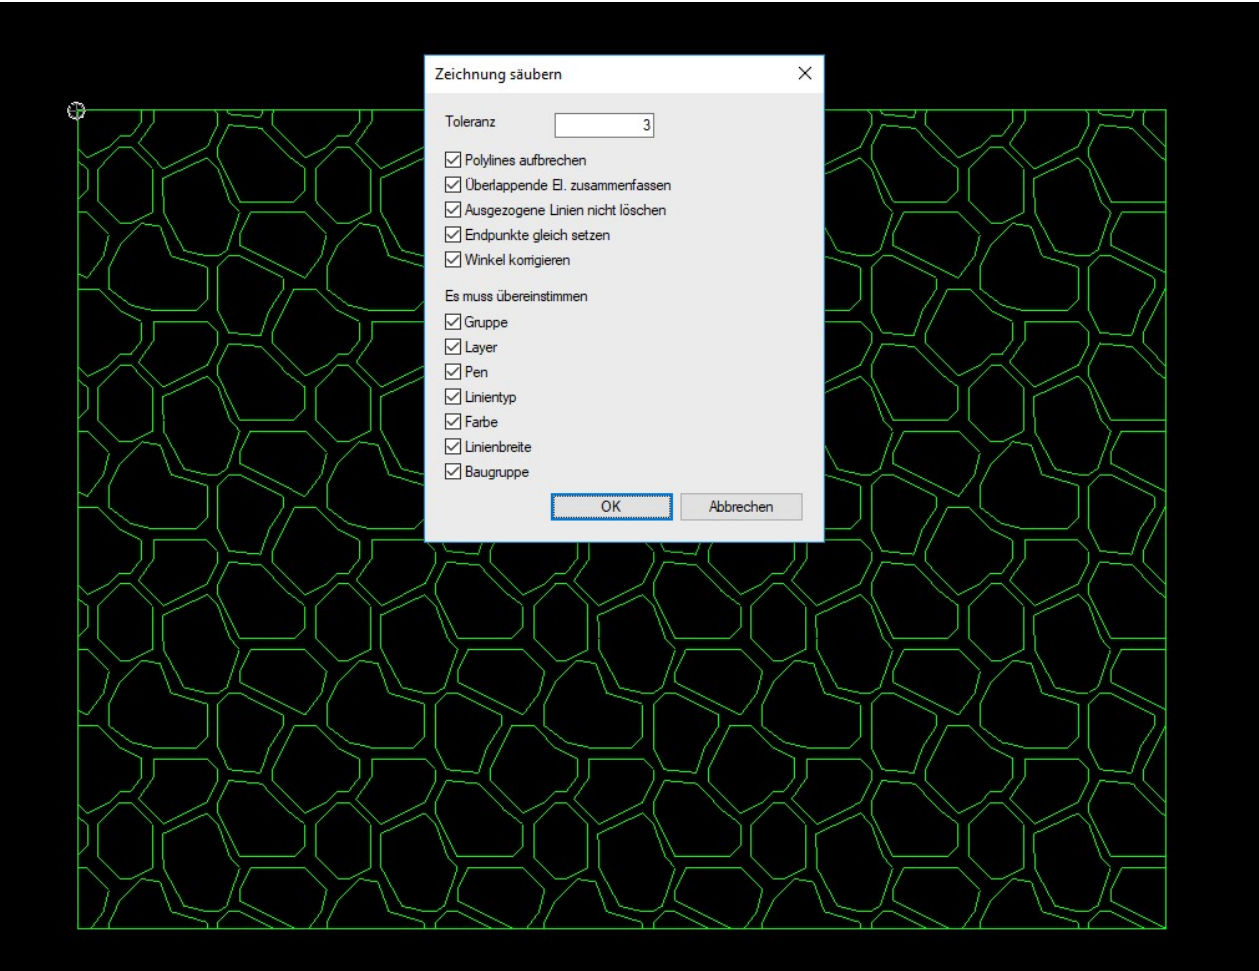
Zeichnung säubern

Toleranz 3

☑ Polylines aufbrechen
☑ Überlappende El. zusammenfassen
☑ Ausgezogene Linien nicht löschen
☑ Endpunkte gleich setzen
☑ Winkel korrigieren

Es muss übereinstimmen

☑ Gruppe
☑ Layer
☑ Pen
☑ Linientyp
☑ Farbe
☑ Linienbreite
☑ Baugruppe

OK
Abbrechen